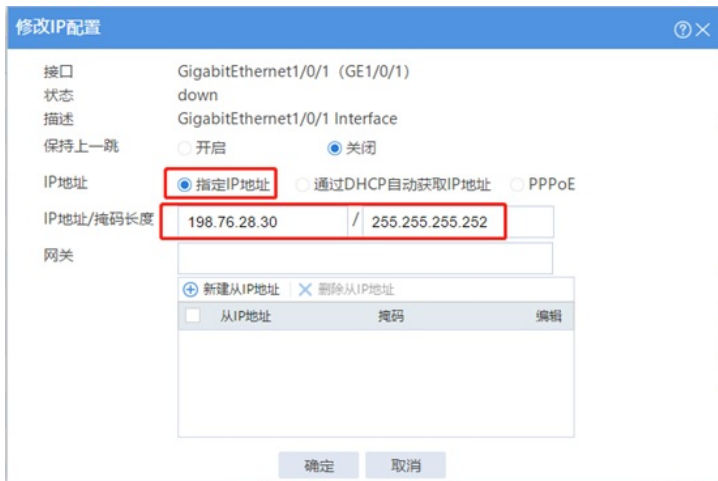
修改IP配置

接口 GigabitEthernet1/0/1（GE1/0/1）
状态 down
描述 GigabitEthernet1/0/1 Interface
保持上一跳 开启 关闭
IP地址 指定IP地址 通过DHCP自动获取IP地址 PPPoE
IP地址/掩码长度 198.76.28.30 / 255.255.255.252
网关

新建从IP地址 删除从IP地址

| | 从IP地址 | 掩码 | 编辑 |
|---|---|---|---|

确定 取消